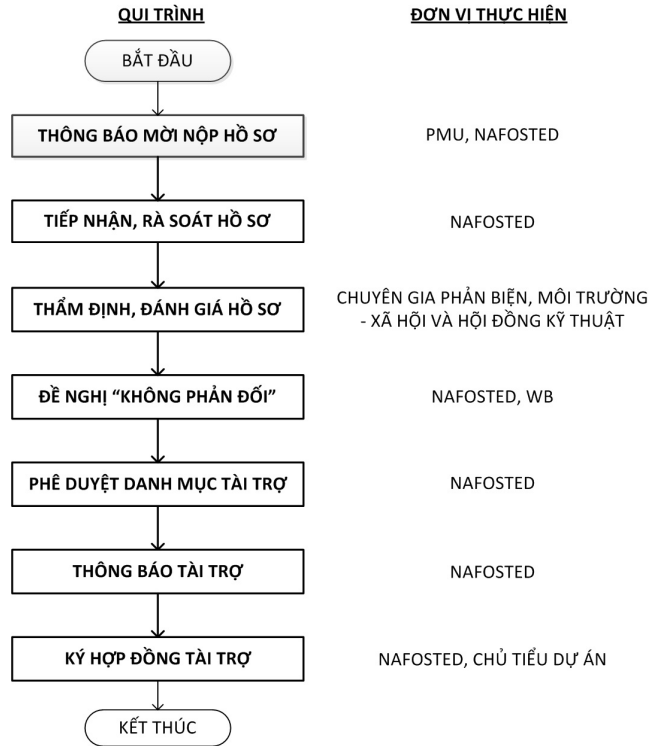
QUI TRÌNH

ĐƠN VỊ THỰC HIỆN

BẮT ĐẦU

THÔNG BÁO MỜI NỘP HỒ SƠ

PMU, NAFOSTED

TIẾP NHẬN, RÀ SOÁT HỒ SƠ

NAFOSTED

THẨM ĐỊNH, ĐÁNH GIÁ HỒ SƠ

CHUYÊN GIA PHẢN BIỆN, MÔI TRƯỜNG - XÃ HỘI VÀ HỘI ĐỒNG KỸ THUẬT

ĐỀ NGHỊ "KHÔNG PHẢN ĐỐI"

NAFOSTED, WB

PHÊ DUYỆT DANH MỤC TÀI TRỢ

NAFOSTED

THÔNG BÁO TÀI TRỢ

NAFOSTED

KÝ HỢP ĐỒNG TÀI TRỢ

NAFOSTED, CHỦ TIỂU DỰ ÁN

KẾT THÚC